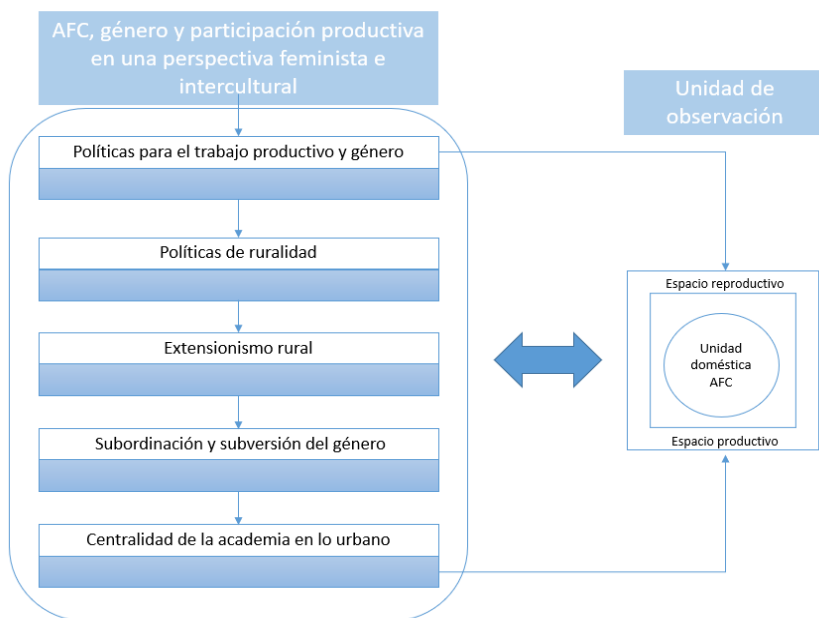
AFC, género y participación productiva en una perspectiva feminista e intercultural

Políticas para el trabajo productivo y género

Políticas de ruralidad

Extensionismo rural

Subordinación y subversión del género

Centralidad de la academia en lo urbano

Unidad de observación

Espacio reproductivo

Unidad doméstica AFC

Espacio productivo